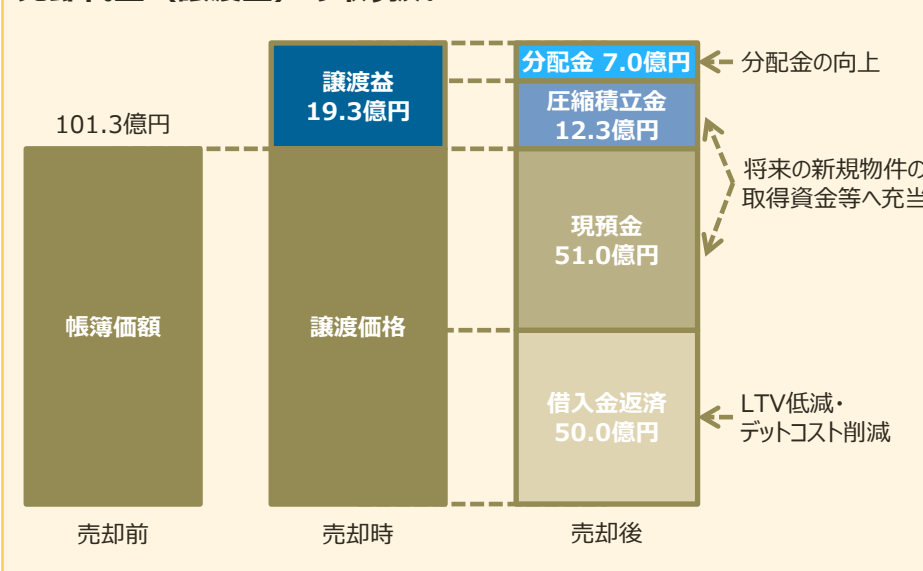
101.3億円

帳簿価額

売却前

譲渡益
19.3億円

譲渡価格

売却時

分配金 7.0億円

圧縮積立金
12.3億円

現預金
51.0億円

借入金返済
50.0億円

売却後

分配金の向上

将来の新規物件の
取得資金等へ充当

LTV低減・
デットコスト削減